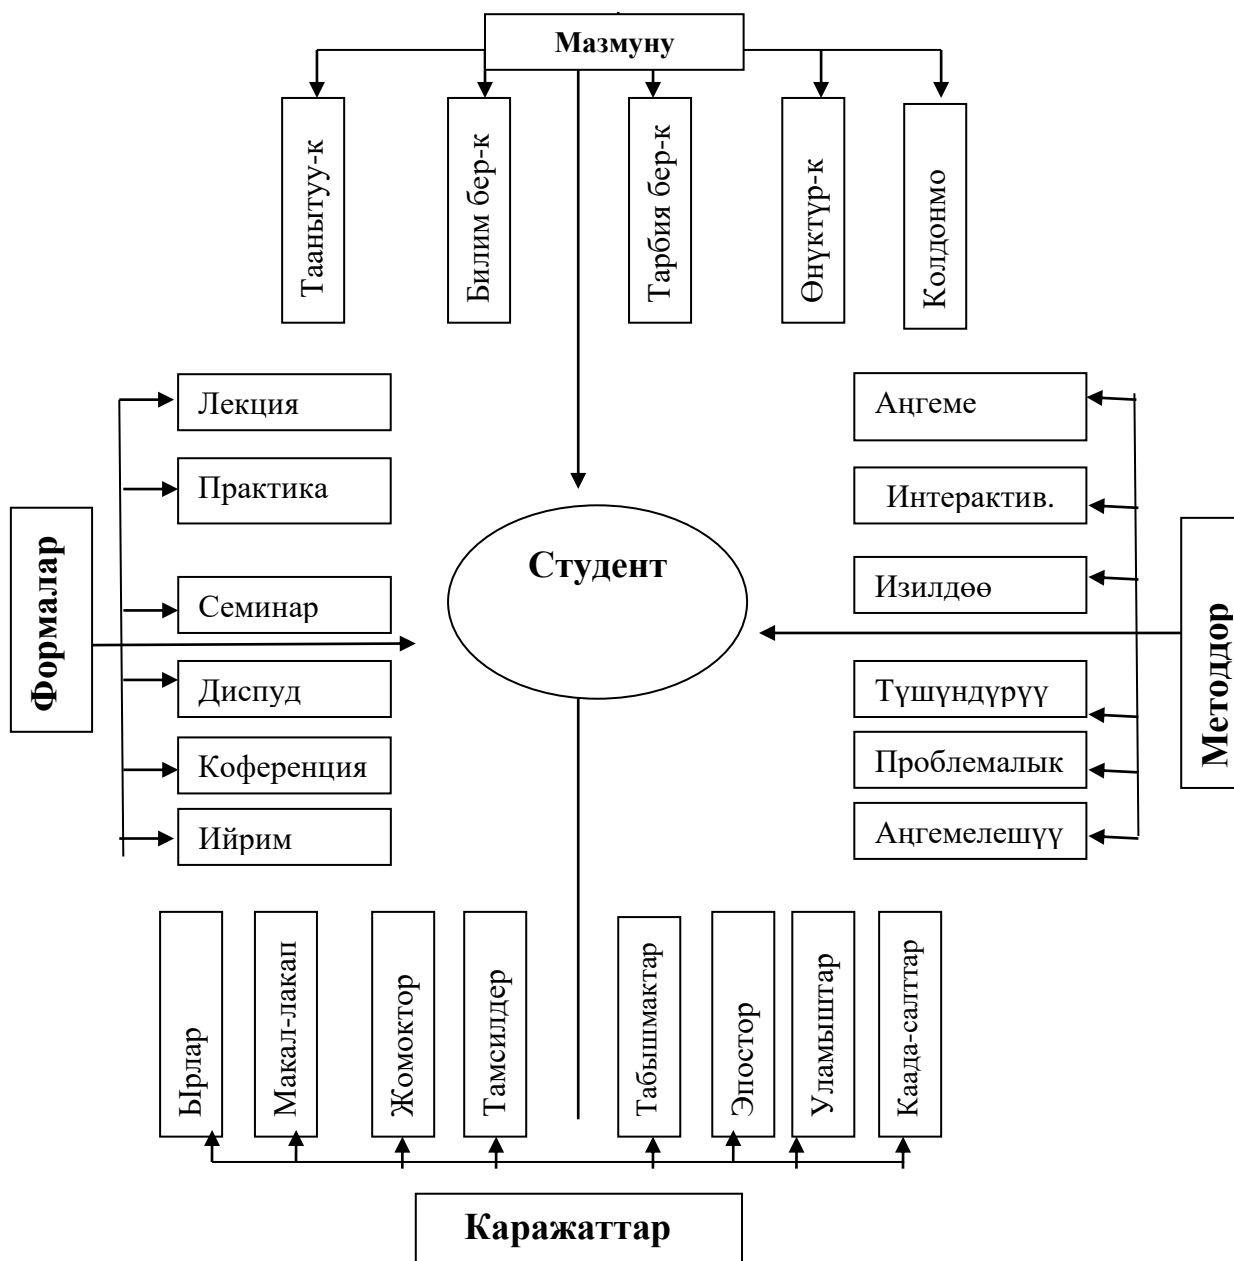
Мазмуну

Таанытуу-к

Билим бер-к

Тарбия бер-к

Өнүктүр-к

Колдонмо

Формалар

Лекция

Практика

Семинар

Диспуд

Коференция

Ийрим

Студент

Методдор

Аңгеме

Интерактив.

Изилдөө

Түшүндүрүү

Проблемалык

Аңгемелешүү

Ырлар

Макал-лакап

Жомоктор

Тамсилдер

Табышмактар

Эпостор

Уламыштар

Каада-салттар

Каражаттар